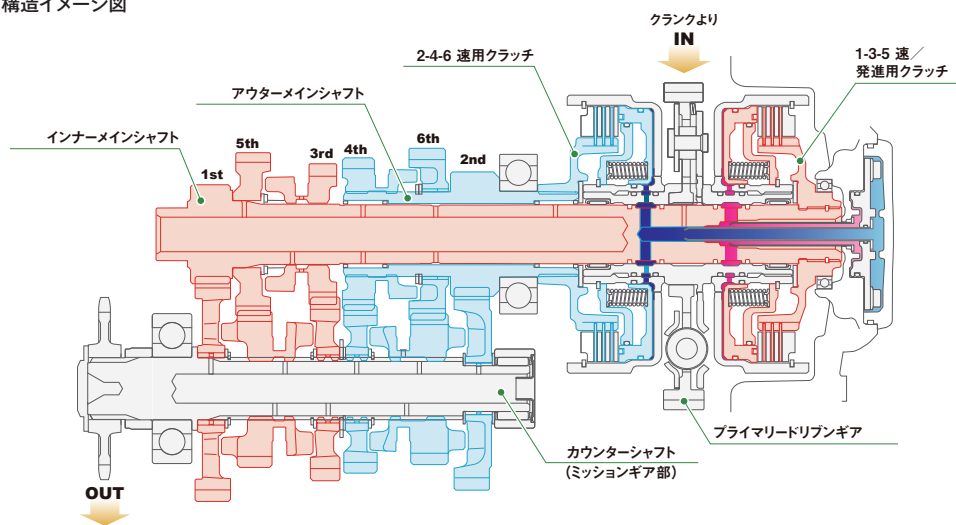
構造イメージ図

クランクより
IN

2-4-6 速用クラッチ

1-3-5 速／
発進用クラッチ

アウターメインシャフト

インナーメインシャフト

5th
3rd
4th
6th
2nd
1st

プライマリードリブンギア

カウンターシャフト
（ミッションギア部）

OUT